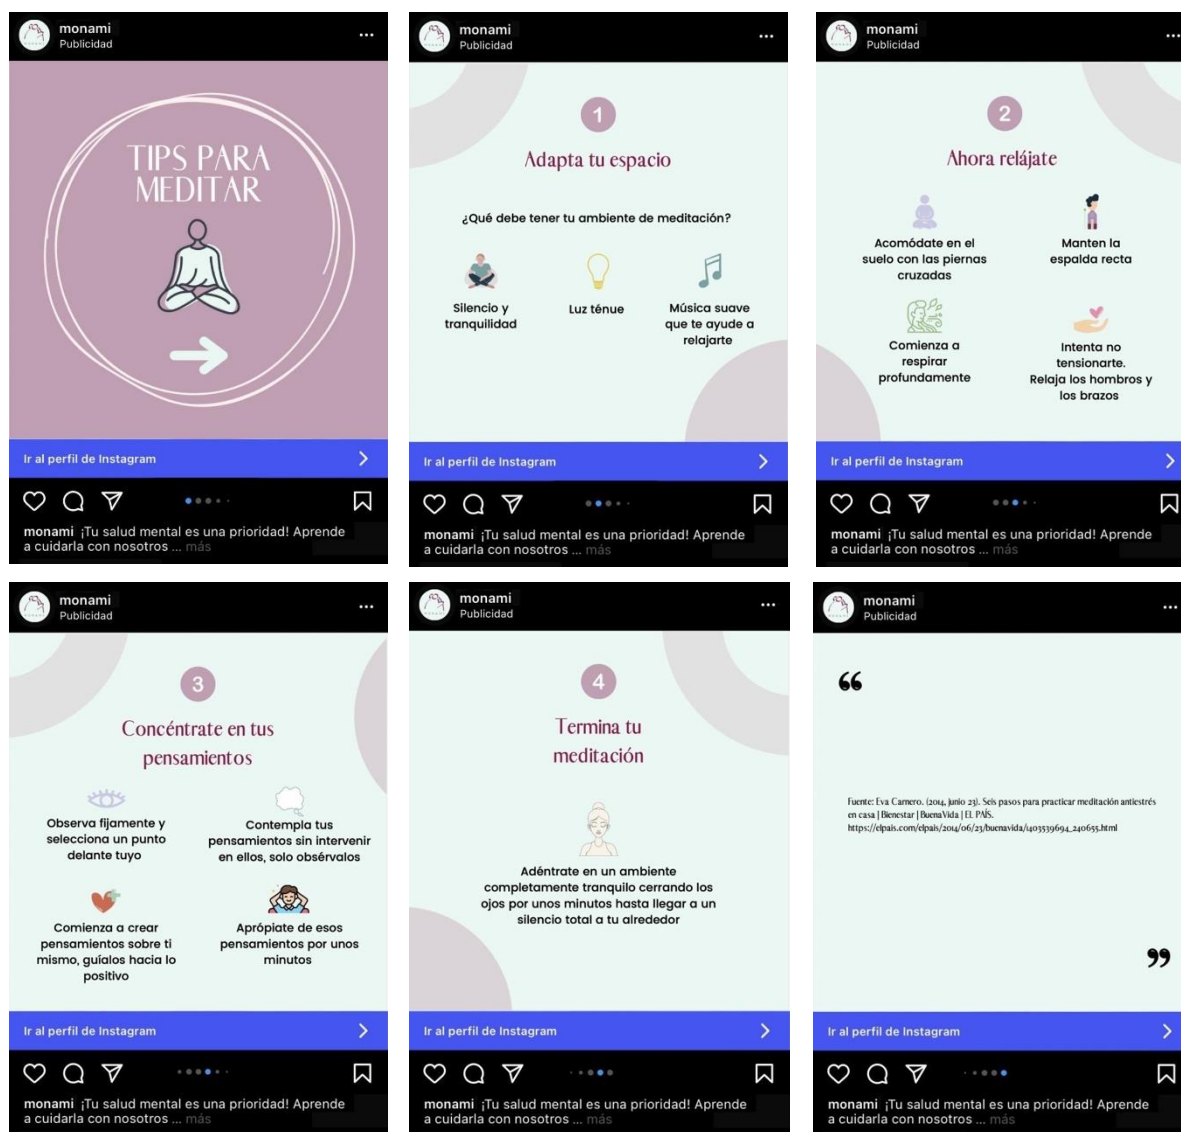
monami
Publicidad
...

TIPS PARA MEDITAR

Ir al perfil de Instagram

monami ¡Tu salud mental es una prioridad! Aprende a cuidarla con nosotros ... más

monami
Publicidad
...

1

Adapta tu espacio

¿Qué debe tener tu ambiente de meditación?

Silencio y tranquilidad

Luz ténue

Música suave que te ayude a relajarte

Ir al perfil de Instagram

monami ¡Tu salud mental es una prioridad! Aprende a cuidarla con nosotros ... más

monami
Publicidad
...

2

Ahora relájate

Acomódate en el suelo con las piernas cruzadas

Manten la espalda recta

Comienza a respirar profundamente

Intenta no tensionarte. Relaja los hombros y los brazos

Ir al perfil de Instagram

monami ¡Tu salud mental es una prioridad! Aprende a cuidarla con nosotros ... más

monami
Publicidad
...

3

Concéntrate en tus pensamientos

Observa fijamente y selecciona un punto delante tuyo

Contempla tus pensamientos sin intervenir en ellos, solo obsérvalos

Comienza a crear pensamientos sobre ti mismo, guíalos hacia lo positivo

Aprópiate de esos pensamientos por unos minutos

Ir al perfil de Instagram

monami ¡Tu salud mental es una prioridad! Aprende a cuidarla con nosotros ... más

monami
Publicidad
...

4

Termina tu meditación

Adéntrate en un ambiente completamente tranquilo cerrando los ojos por unos minutos hasta llegar a un silencio total a tu alrededor

Ir al perfil de Instagram

monami ¡Tu salud mental es una prioridad! Aprende a cuidarla con nosotros ... más

monami
Publicidad
...

"

Fuente: Eva Carnero. (2014, junio 23). Seis pasos para practicar meditación antiestrés en casa | Bienestar | BuenaVida | EL PAÍS. https://elpais.com/elpais/2014/06/23/buenavida/1403539694_240655.html

"

Ir al perfil de Instagram

monami ¡Tu salud mental es una prioridad! Aprende a cuidarla con nosotros ... más